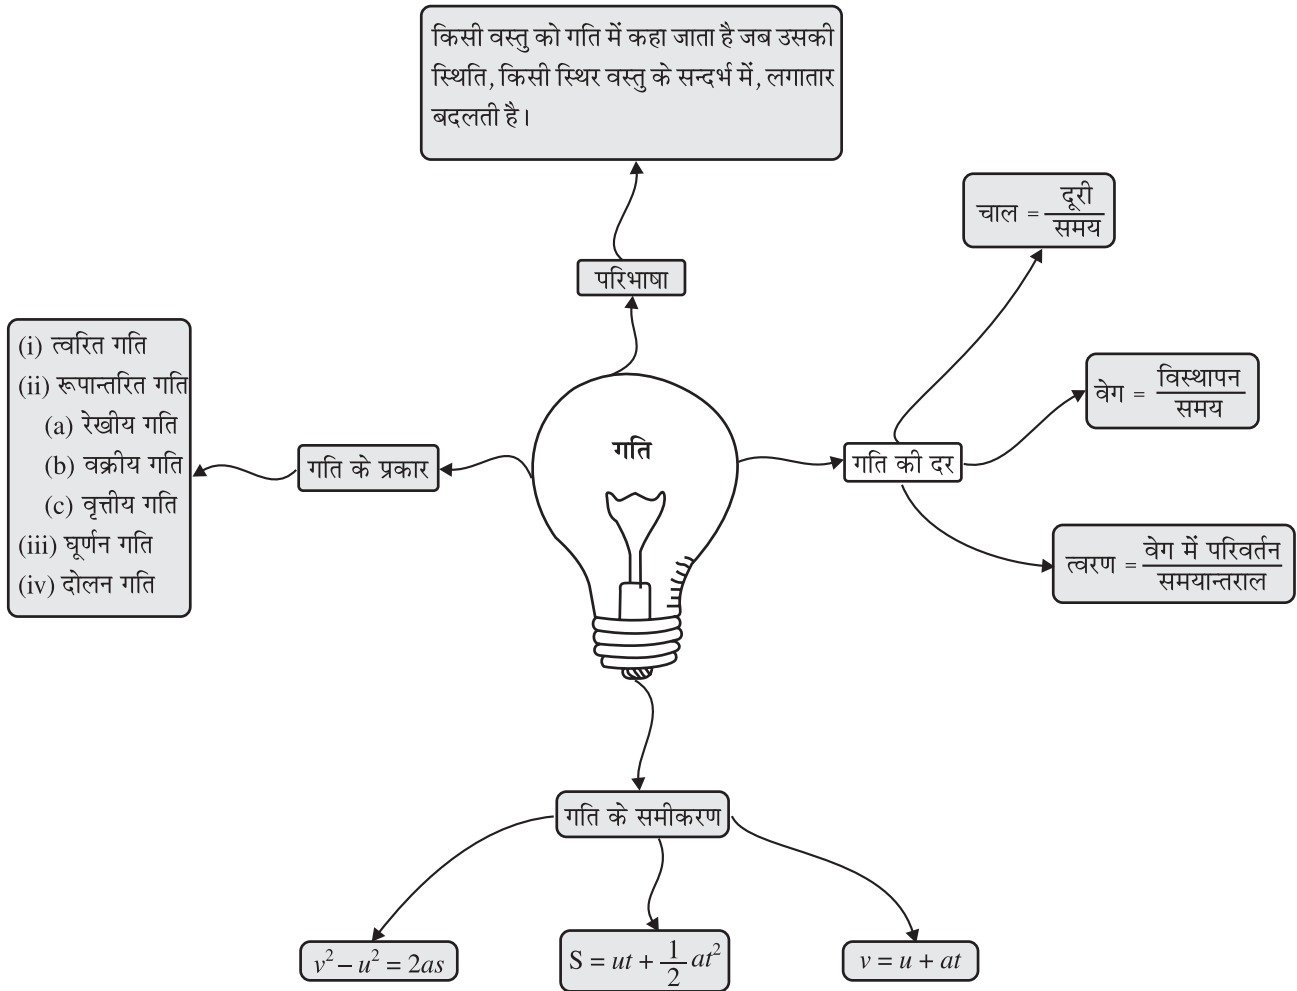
किसी वस्तु को गति में कहा जाता है जब उसकी स्थिति, किसी स्थिर वस्तु के सन्दर्भ में, लगातार बदलती है।

परिभाषा

गति

गति के प्रकार

(i) त्वरित गति
(ii) रूपान्तरित गति
(a) रेखीय गति
(b) वक्रीय गति
(c) वृत्तीय गति
(iii) घूर्णन गति
(iv) दोलन गति

गति की दर

चाल = $\frac{\text{दूरी}}{\text{समय}}$

वेग = $\frac{\text{विस्थापन}}{\text{समय}}$

त्वरण = $\frac{\text{वेग में परिवर्तन}}{\text{समयान्तराल}}$

गति के समीकरण

$v^2 - u^2 = 2as$

$S = ut + \frac{1}{2}at^2$

$v = u + at$